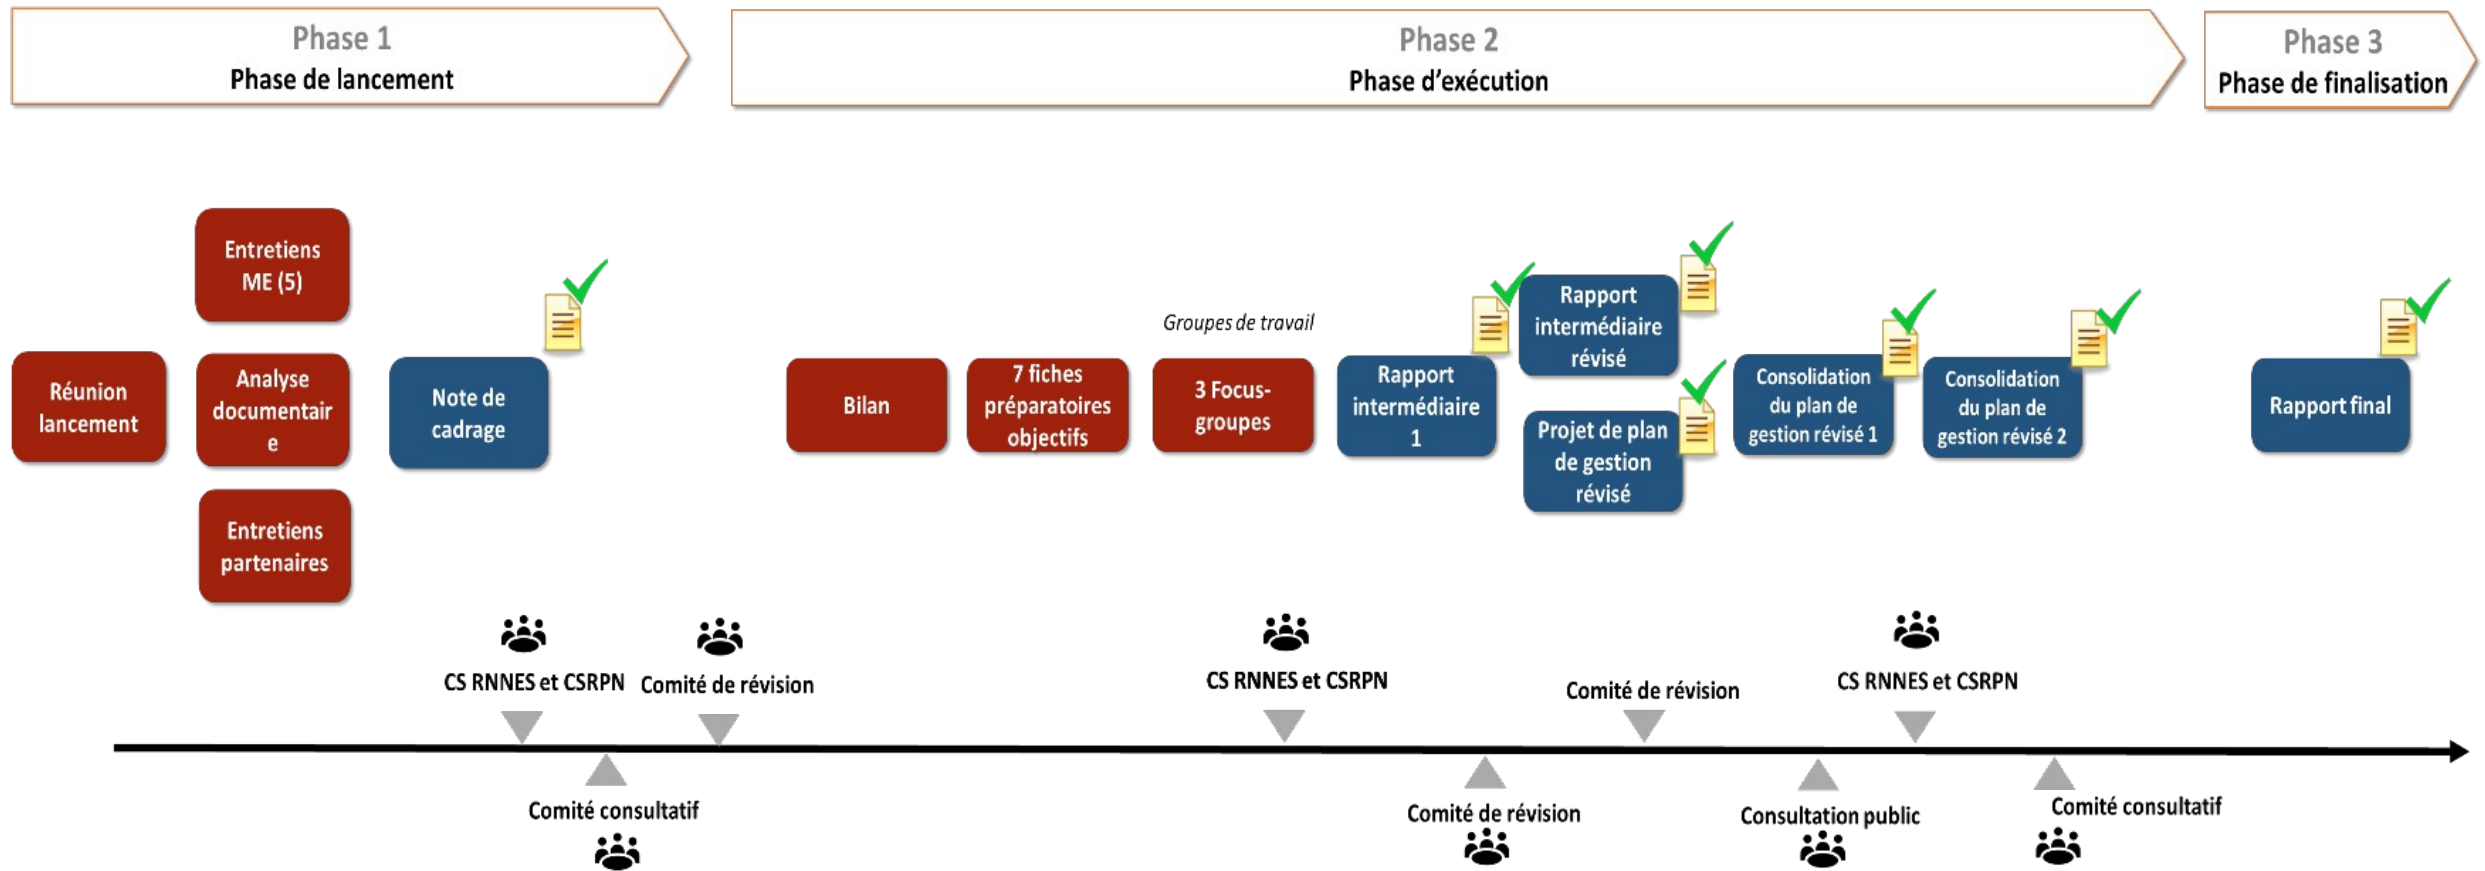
Phase 1
Phase de lancement

Phase 2
Phase d'exécution

Phase 3
Phase de finalisation

Réunion lancement

Entretiens ME (5)

Analyse documentair e

Entretiens partenaires

Note de cadrage

Bilan

7 fiches préparatoires objectifs

Groupes de travail

3 Focus-groupes

Rapport intermédiaire 1

Rapport intermédiaire révisé

Projet de plan de gestion révisé

Consolidation du plan de gestion révisé 1

Consolidation du plan de gestion révisé 2

Rapport final

CS RNNES et CSRPN

Comité de révision

CS RNNES et CSRPN

Comité de révision

CS RNNES et CSRPN

Comité consultatif

Comité de révision

Consultation public

Comité consultatif